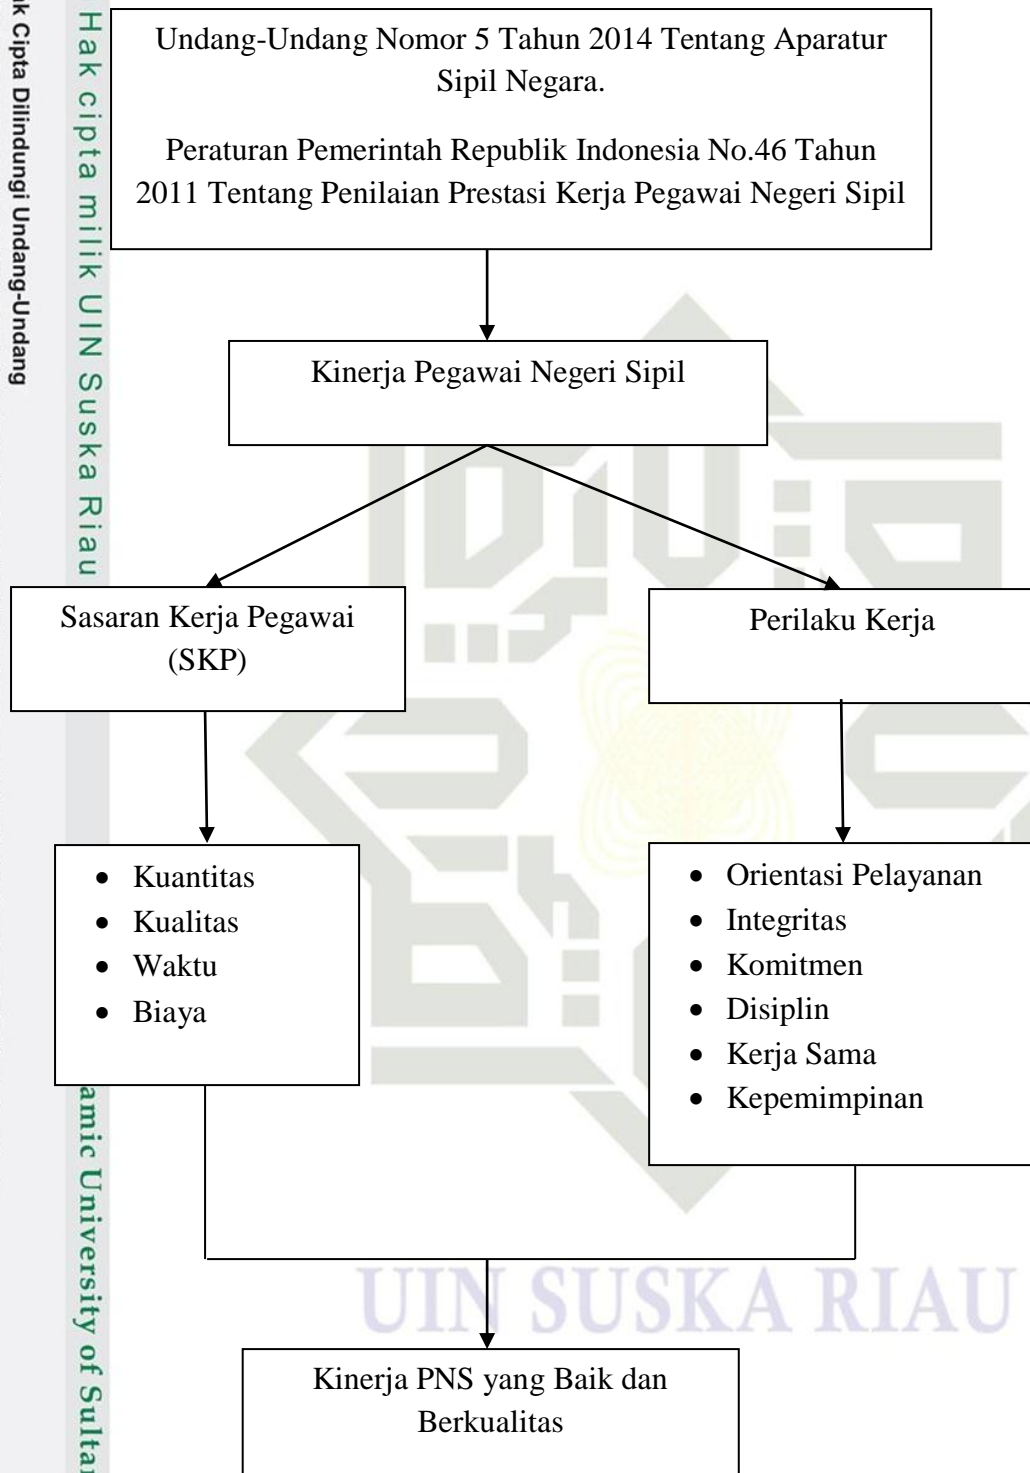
k Cipta Dilindungi Undang-Undang

Hak cipta milik UIN Suska Riau

Undang-Undang Nomor 5 Tahun 2014 Tentang Aparatur Sipil Negara.

Peraturan Pemerintah Republik Indonesia No.46 Tahun 2011 Tentang Penilaian Prestasi Kerja Pegawai Negeri Sipil

Kinerja Pegawai Negeri Sipil

Sasaran Kerja Pegawai (SKP)

Perilaku Kerja

- Kuantitas
- Kualitas
- Waktu
- Biaya

- Orientasi Pelayanan
- Integritas
- Komitmen
- Disiplin
- Kerja Sama
- Kepemimpinan

amic University of Sulta

UIN SUSKA RIAU

Kinerja PNS yang Baik dan Berkualitas